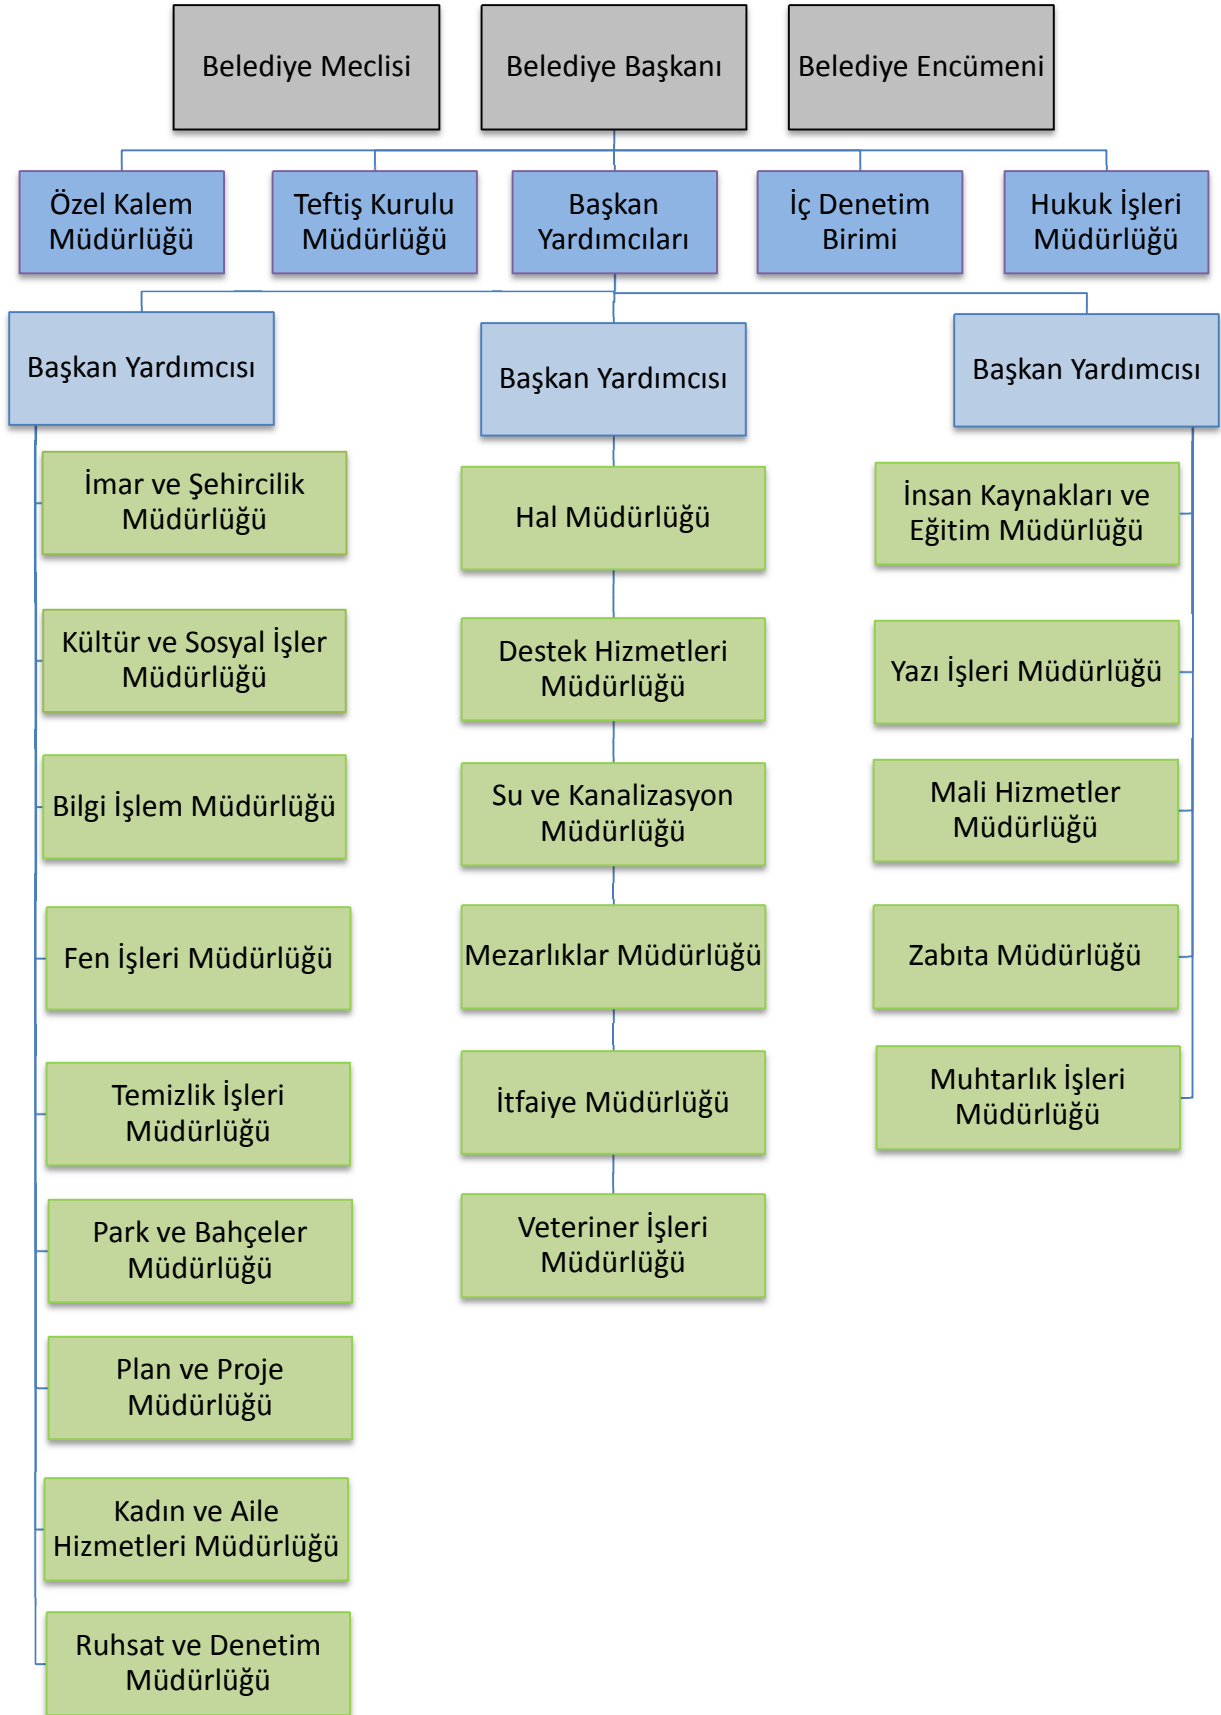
Belediye Meclisi

Belediye Başkanı

Belediye Encümeni

Özel Kalem Müdürlüğü

Teftiş Kurulu Müdürlüğü

Başkan Yardımcıları

İç Denetim Birimi

Hukuk İşleri Müdürlüğü

Başkan Yardımcısı

İmar ve Şehircilik Müdürlüğü

Kültür ve Sosyal İşler Müdürlüğü

Bilgi İşlem Müdürlüğü

Fen İşleri Müdürlüğü

Temizlik İşleri Müdürlüğü

Park ve Bahçeler Müdürlüğü

Plan ve Proje Müdürlüğü

Kadın ve Aile Hizmetleri Müdürlüğü

Ruhsat ve Denetim Müdürlüğü

Başkan Yardımcısı

Hal Müdürlüğü

Destek Hizmetleri Müdürlüğü

Su ve Kanalizasyon Müdürlüğü

Mezarlıklar Müdürlüğü

İtfaiye Müdürlüğü

Veteriner İşleri Müdürlüğü

Başkan Yardımcısı

İnsan Kaynakları ve Eğitim Müdürlüğü

Yazı İşleri Müdürlüğü

Mali Hizmetler Müdürlüğü

Zabıta Müdürlüğü

Muhtarlık İşleri Müdürlüğü